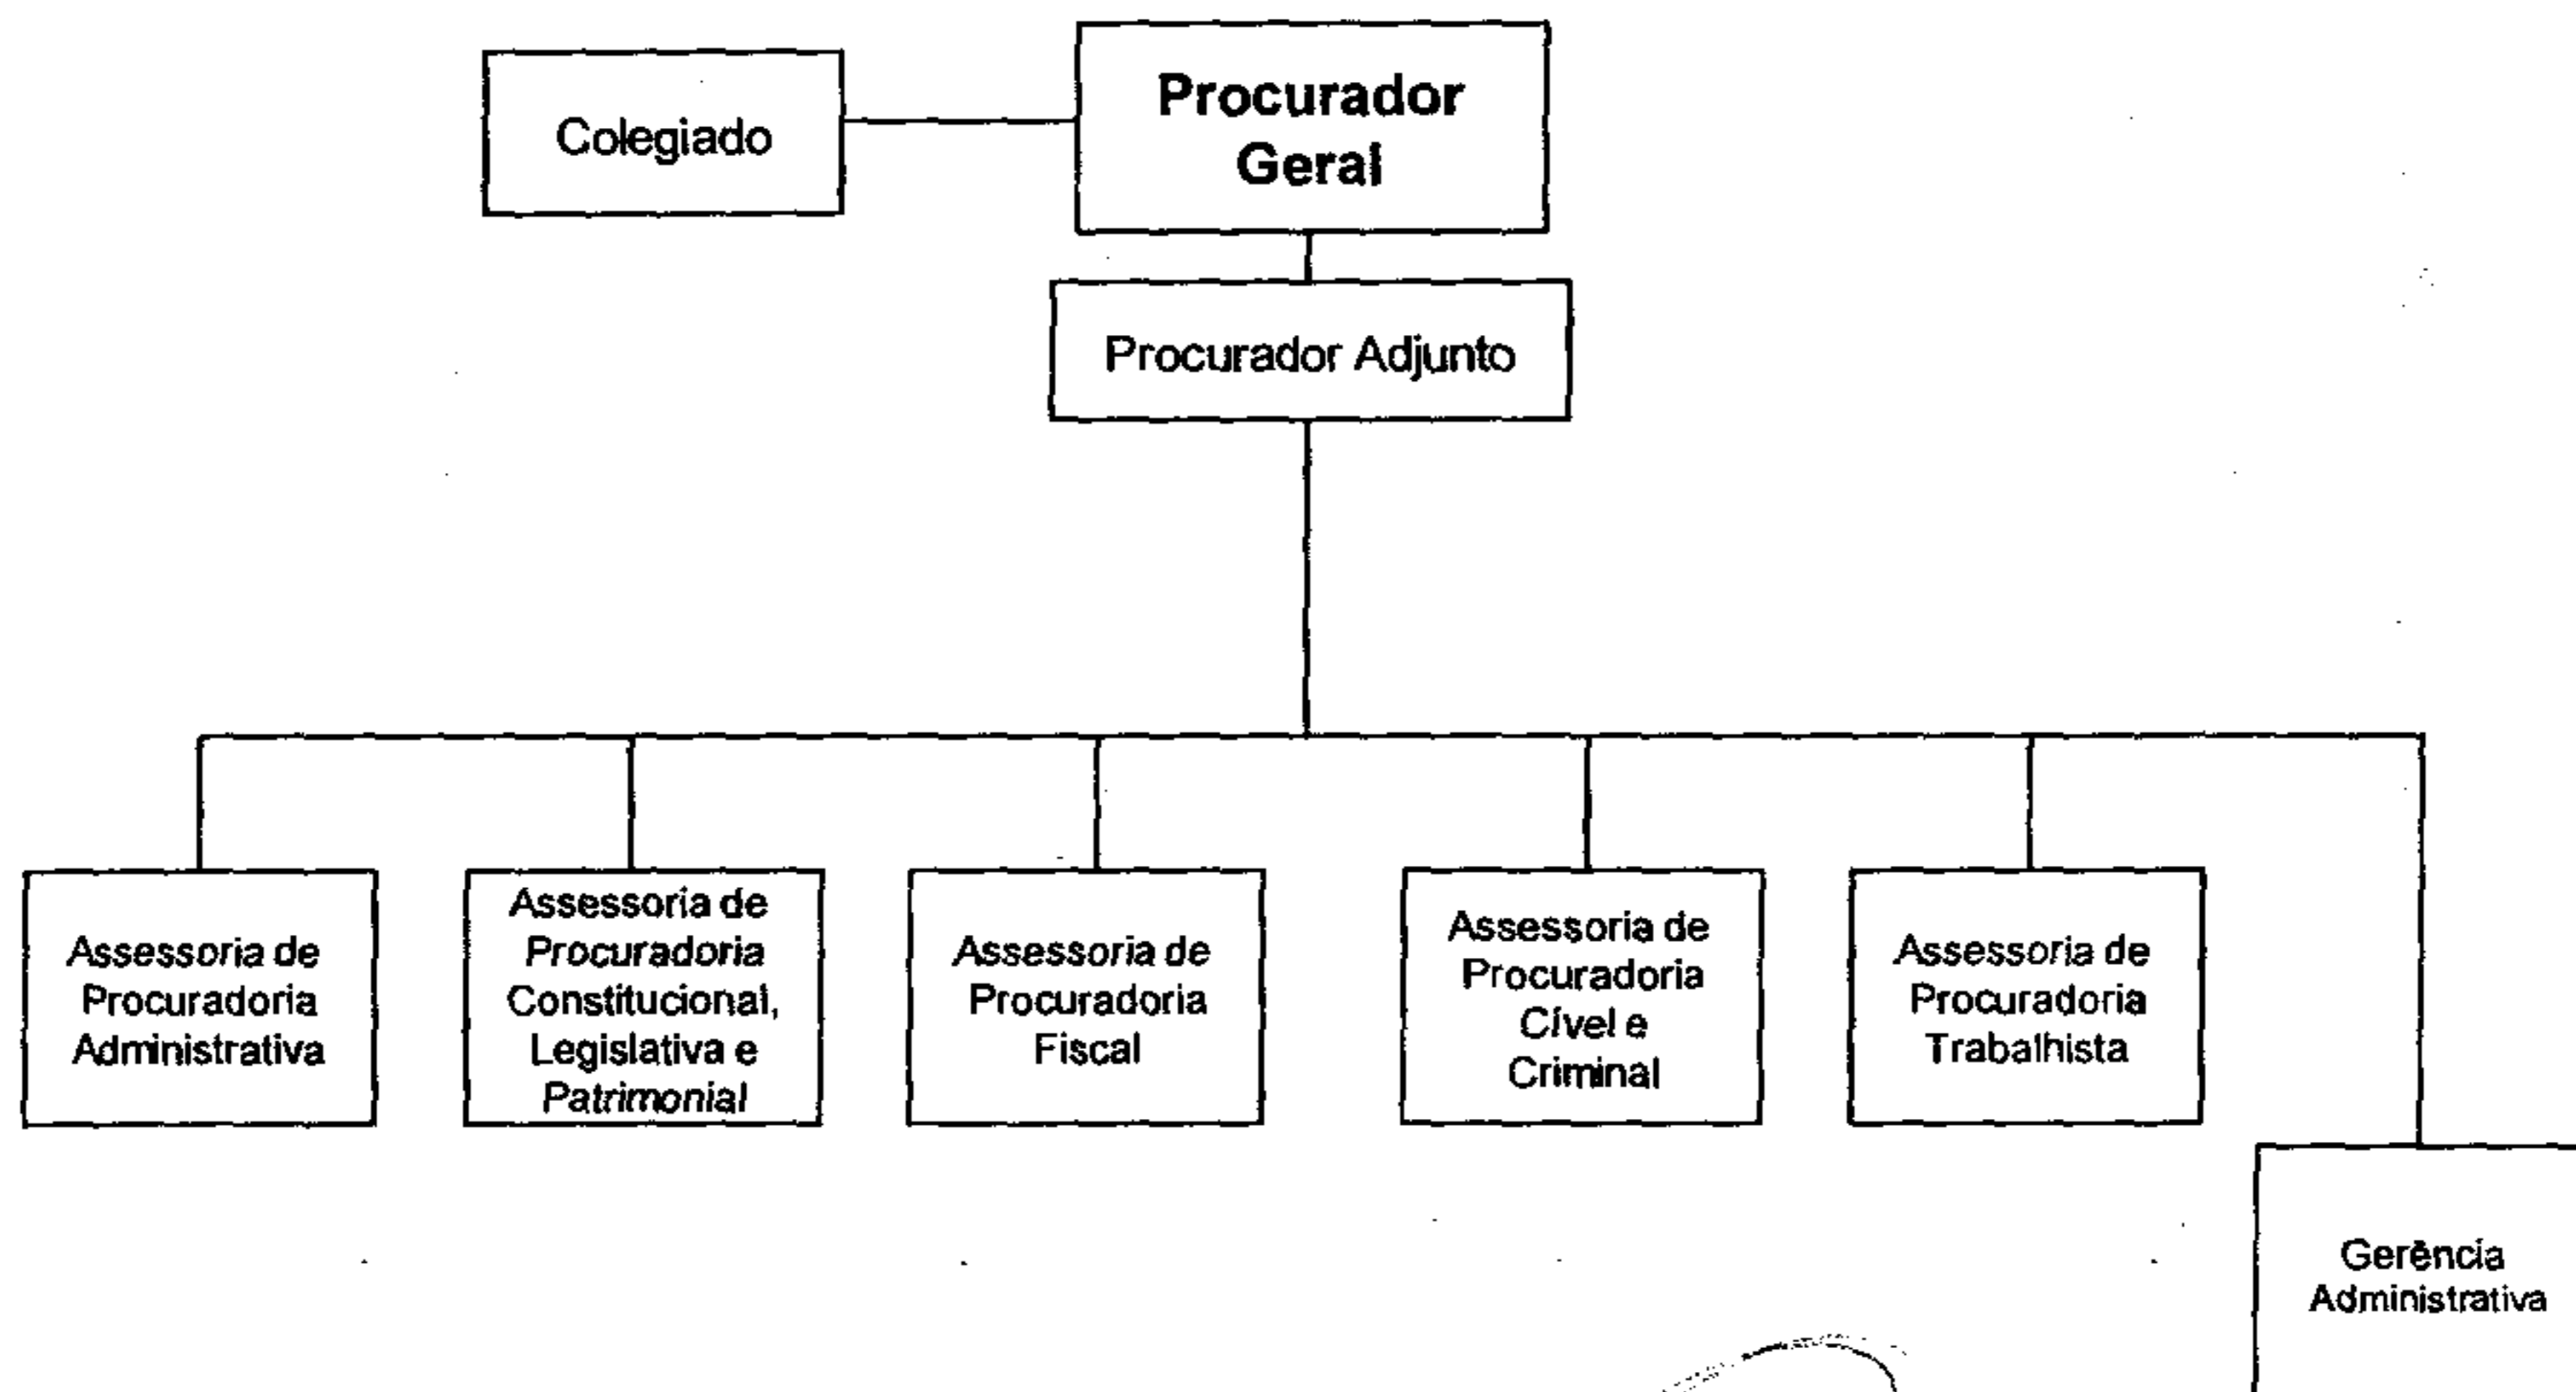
Colegiado

Procurador Geral

Procurador Adjunto

Assessoria de Procuradoria Administrativa

Assessoria de Procuradoria Constitucional, Legislativa e Patrimonial

Assessoria de Procuradoria Fiscal

Assessoria de Procuradoria Cível e Criminal

Assessoria de Procuradoria Trabalhista

Gerência Administrativa